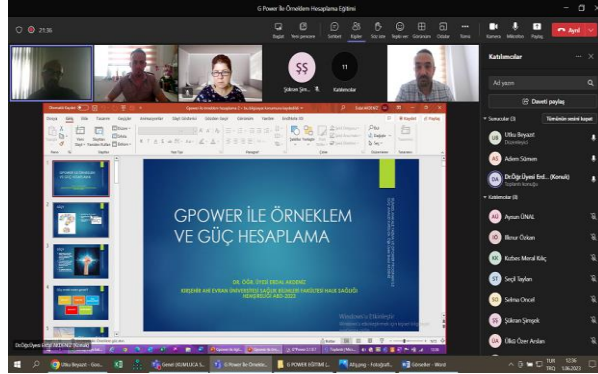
G Power İle Örneklem Hesaplama Eğitimi

21:36

Başlat
Yeni pencere
Sohbet
Kişiler
Söz iste
Tepki ver
Görünüm
Odalar
Tümü
Kamera
Mikrofon
Paylaş
Ayrıl

ŞŞ
Şükran Şim...
11
Katılımcılar

Katılımcılar
Ad yazın
Davet paylaş
Sunucular (3)
Tümünün sesini kapat
UB Utku Beyazıt Düzenleyici
AS Adem Sümen
DA Dr.Öğr.Üyesi Erd... (Konuk) Toplantı konuğu
Katılımcılar (11)
AÜ Aysun ÜNAL
İÖ İlknur Özkan
KK Kübra Meral Kılıç
ST Seçil Tayfun
SO Selma Öncel
ŞŞ Şükran Şimşek
UA Ülkü Özer Arslan

Dosya
Giriş
Ekle
Tasarım
Geçişler
Animasyonlar
Slayt Gösterisi
Gözden Geçir
Görünüm
Yardım
Paylaş
Açıklamalar
Kaydet

GPOWER İLE ÖRNEKLEM VE GÜÇ HESAPLAMA

DR. ÖĞR. ÜYESİ ERDAL AKDENİZ
KIRŞEHİR AHİ EVRAN ÜNİVERSİTESİ SAĞLIK BİLİMLERİ FAKÜLTESİ HALK SAĞLIĞI HEMŞİRELİĞİ ABD-2023

Windows'u Etkinleştir
Windows'u etkinleştirmek için Ayarlar'a gidin.

Dr.Öğr.Üyesi Erdal AKDENİZ (Konuk)

Utku Beyazıt - Goo...
Genel UYGULAMA
G Power İle Örnekle...
G POWER EĞİTİMİ (...
Afiş.png - Fotoğraf...
Görseller - Word
TUR TRK
12:36
5.06.2023